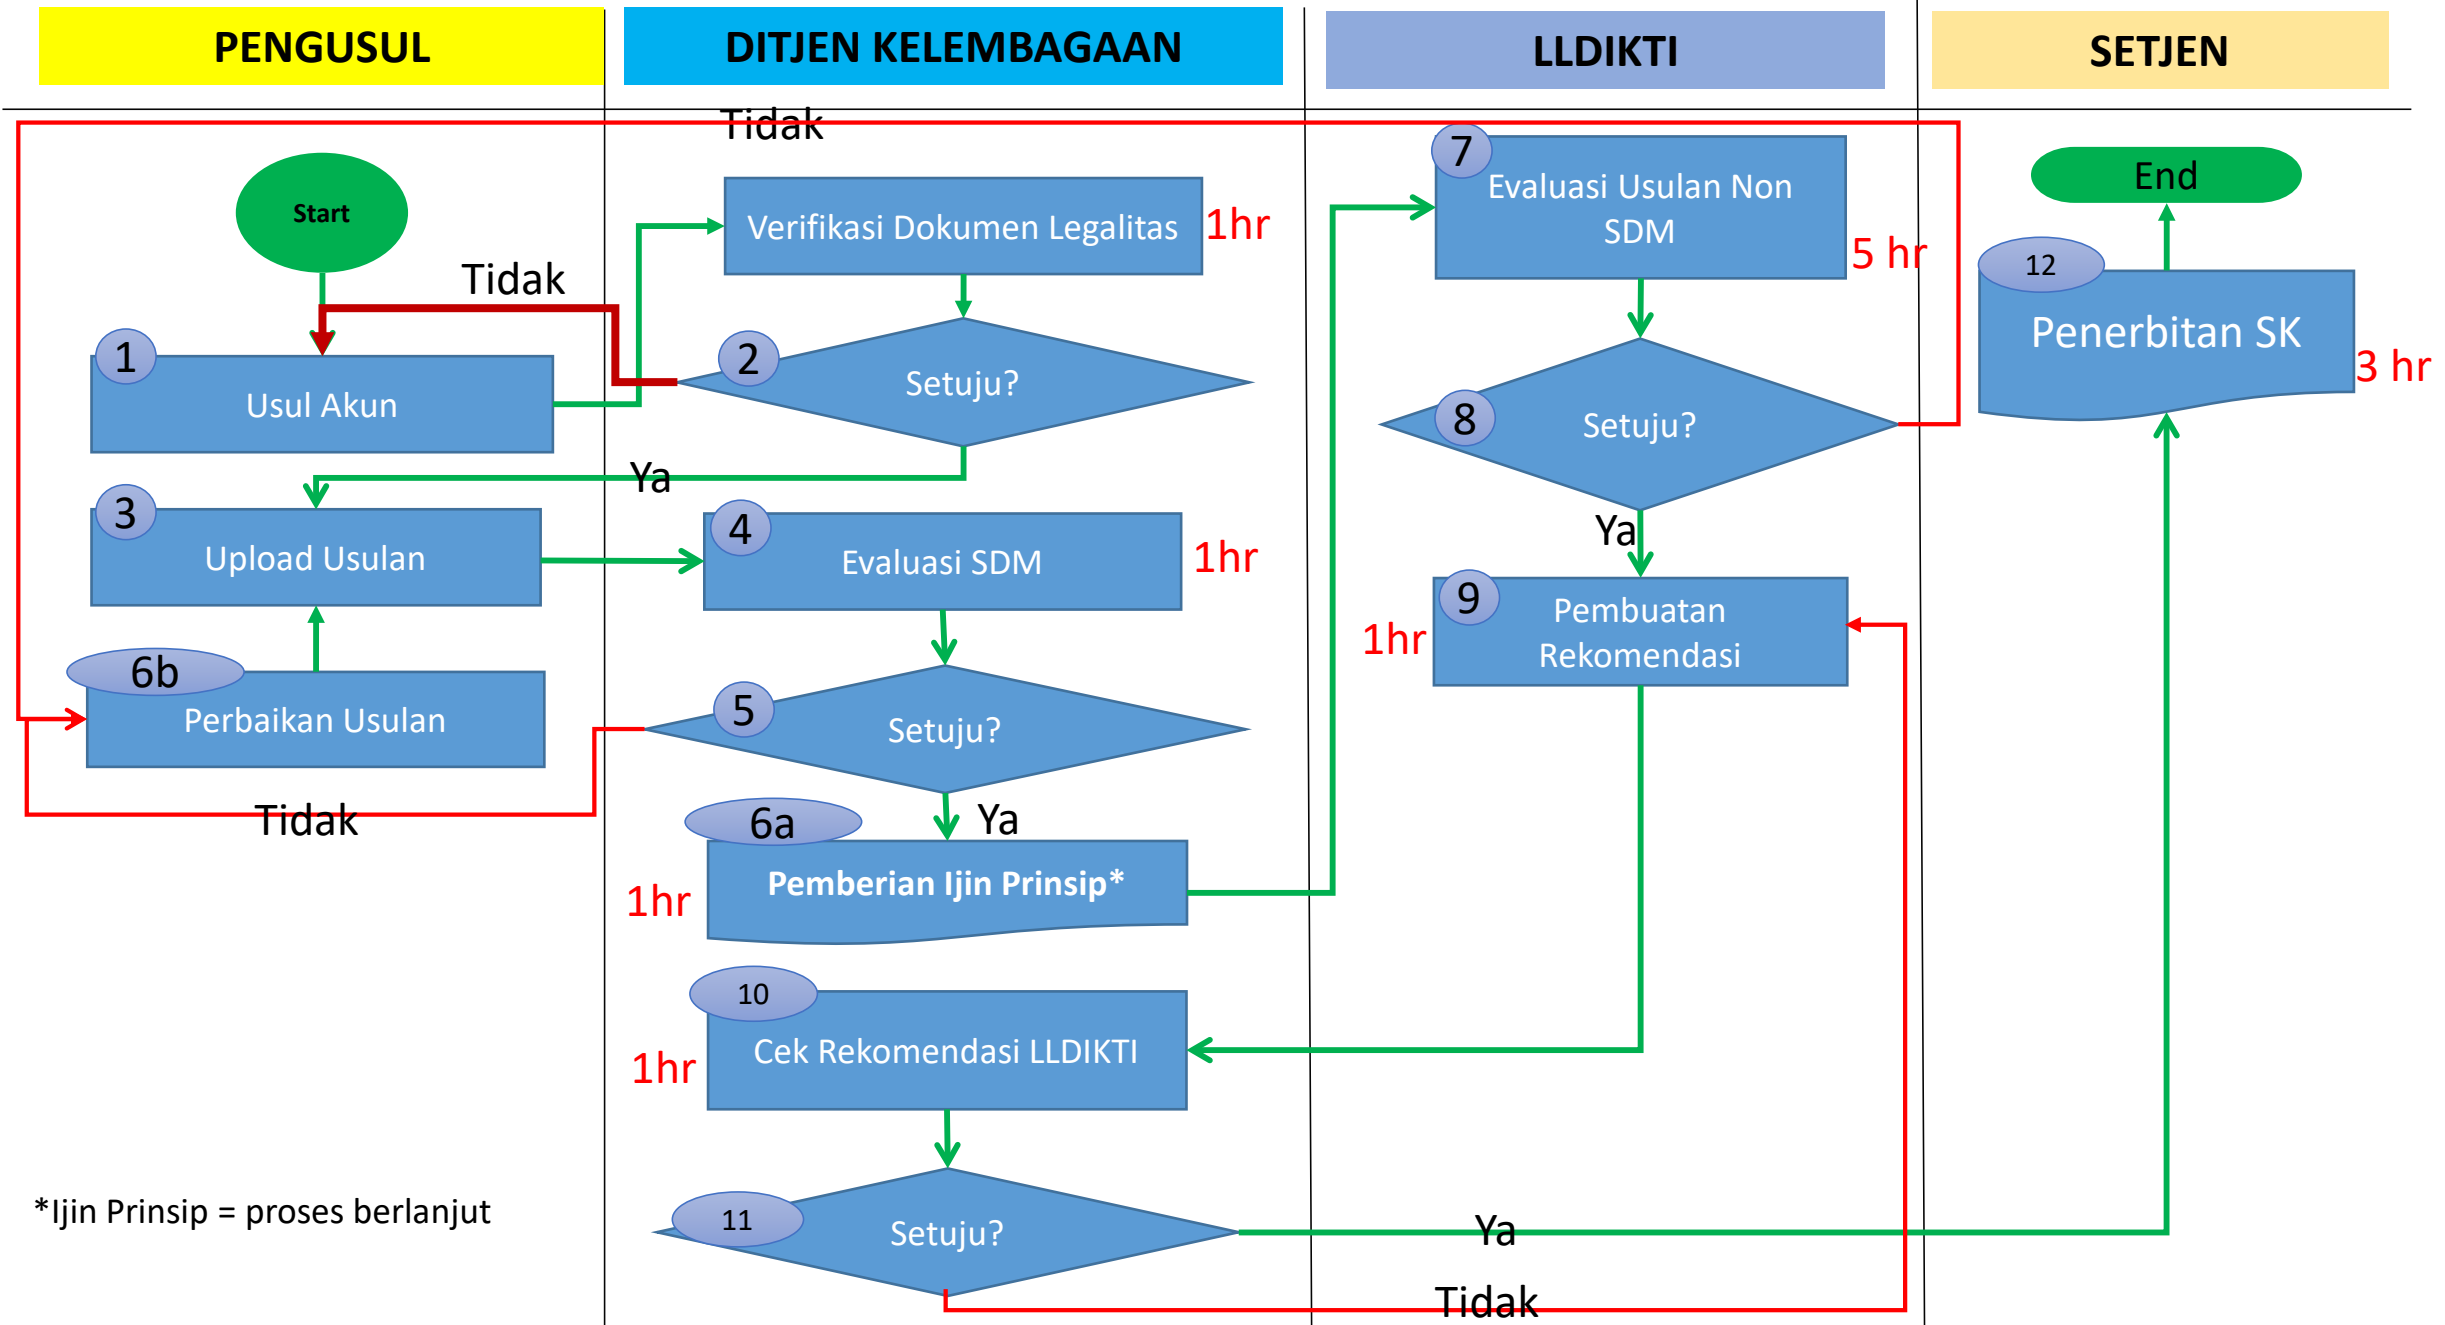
PENGUSUL

DITJEN KELEMBAGAAN

LLDIKTI

SETJEN

Tidak

Start

Tidak

1 Usul Akun

Verifikasi Dokumen Legalitas 1hr

2 Setuju?

Ya

3 Upload Usulan

4 Evaluasi SDM 1hr

6b Perbaikan Usulan

5 Setuju?

Tidak

6a Pemberian Ijin Prinsip*

Ya

1hr

7 Evaluasi Usulan Non SDM

5 hr

8 Setuju?

Ya

9 Pembuatan Rekomendasi

1hr

End

12 Penerbitan SK

3 hr

10 Cek Rekomendasi LLDIKTI

1hr

11 Setuju?

Ya

Tidak

*Ijin Prinsip = proses berlanjut